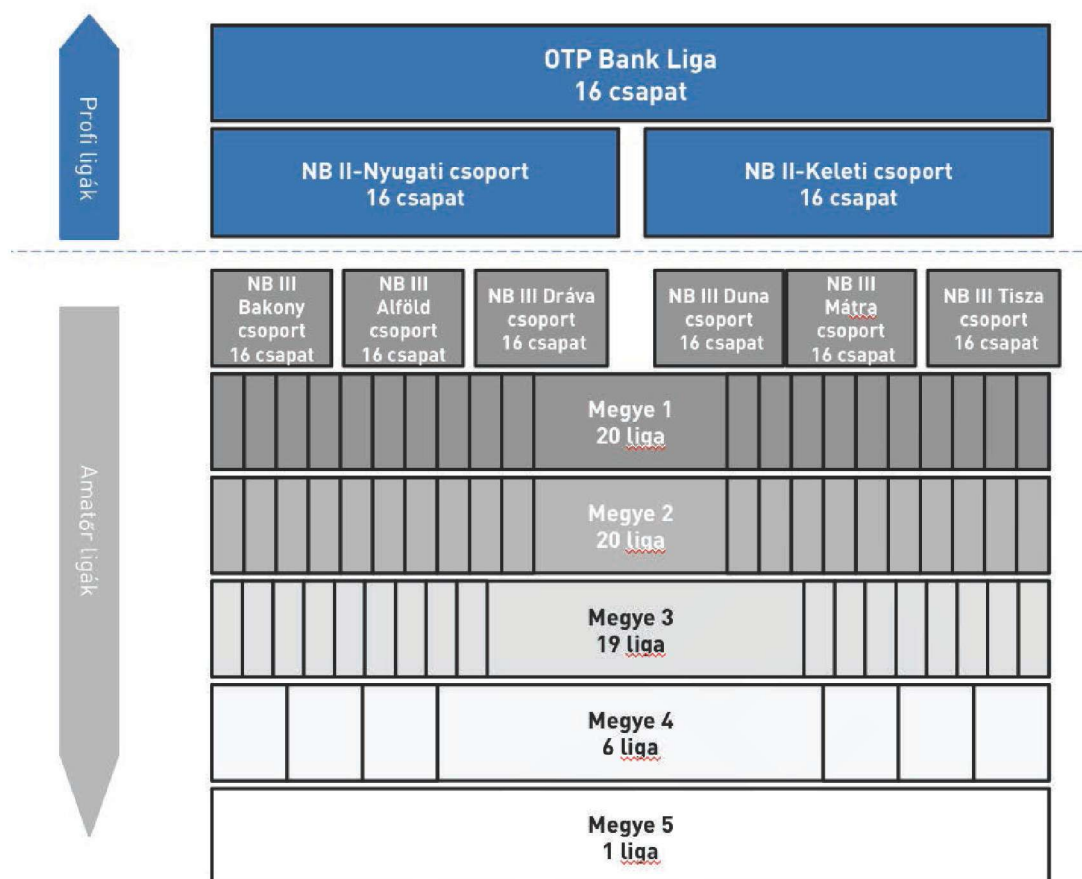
Profi ligák

OTP Bank Liga
16 csapat

NB II-Nyugati csoport
16 csapat

NB II-Keleti csoport
16 csapat

Amatőr ligák

NB III Bakony csoport 16 csapat

NB III Alföld csoport 16 csapat

NB III Dráva csoport 16 csapat

NB III Duna csoport 16 csapat

NB III Mátra csoport 16 csapat

NB III Tisza csoport 16 csapat

Megye 1
20 liga

Megye 2
20 liga

Megye 3
19 liga

Megye 4
6 liga

Megye 5
1 liga